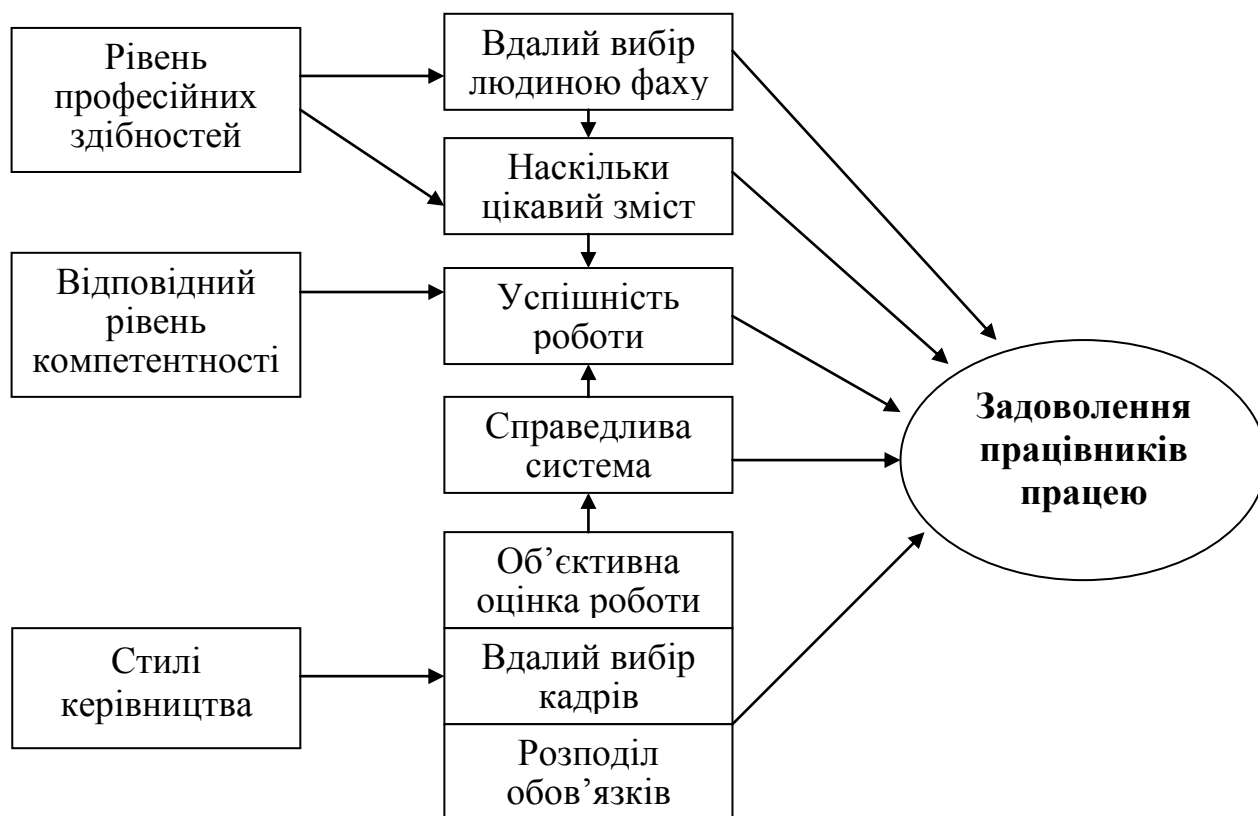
Рівень професійних здібностей

Вдалий вибір людиною фаху

Наскільки цікавий зміст

Відповідний рівень компетентності

Успішність роботи

Справедлива система

Об’єктивна оцінка роботи

Стилі керівництва

Вдалий вибір кадрів

Розподіл обов’язків

**Задоволення працівників працею**